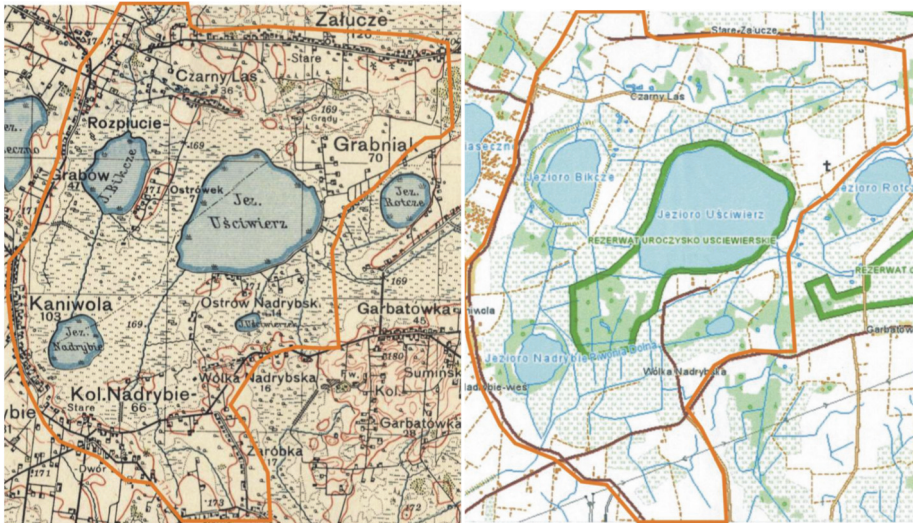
Załucze
120
Stare
Czarny Las
36
169
Grądy
Rozpłucie
Grabniak
70
Grabów
47
J. Bikcze
171
Ostrówek
169
Jez. Uściwierz
Jez. Rotcze
169
Kaniwola
103
Jez. Nadrybie
169
Ostrów Nadrybsk.
Garbatówka
180
Wólka Nadrybska
Kol.Nadrybie
66
Stare
Sumińsk
Garbatówka
Żarobka
Dwór
171
173

Stare Załucze
Czarny Las
Jezioro Bikcze
Jezioro Uściwierz
Jezioro Rotcze
REZERWAT UROCZYSKO UŚCIEWIERSKIE
REZERWAT O
Kaniwola
Garbatówka
Jezioro Nadrybie
Wólka Nadrybska
Nadrybie-wieś